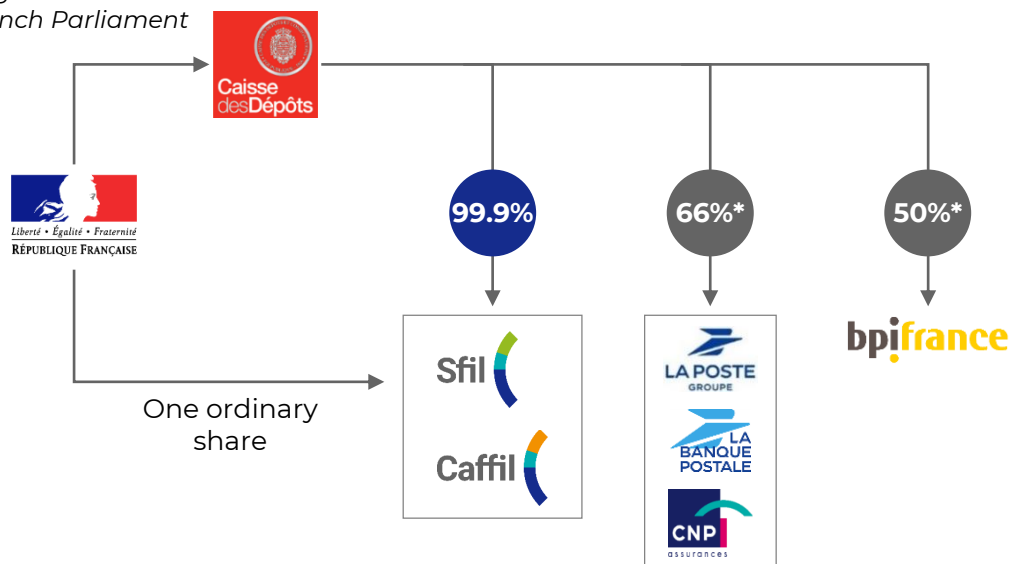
nch Parliament

Caisse desDépôts

Liberté • Égalité • Fraternité
RÉPUBLIQUE FRANÇAISE

99.9%

66%*

50%*

Sfil

Caffil

LA POSTE GROUPE

LA BANQUE POSTALE

CNP assurances

bpifrance

One ordinary share